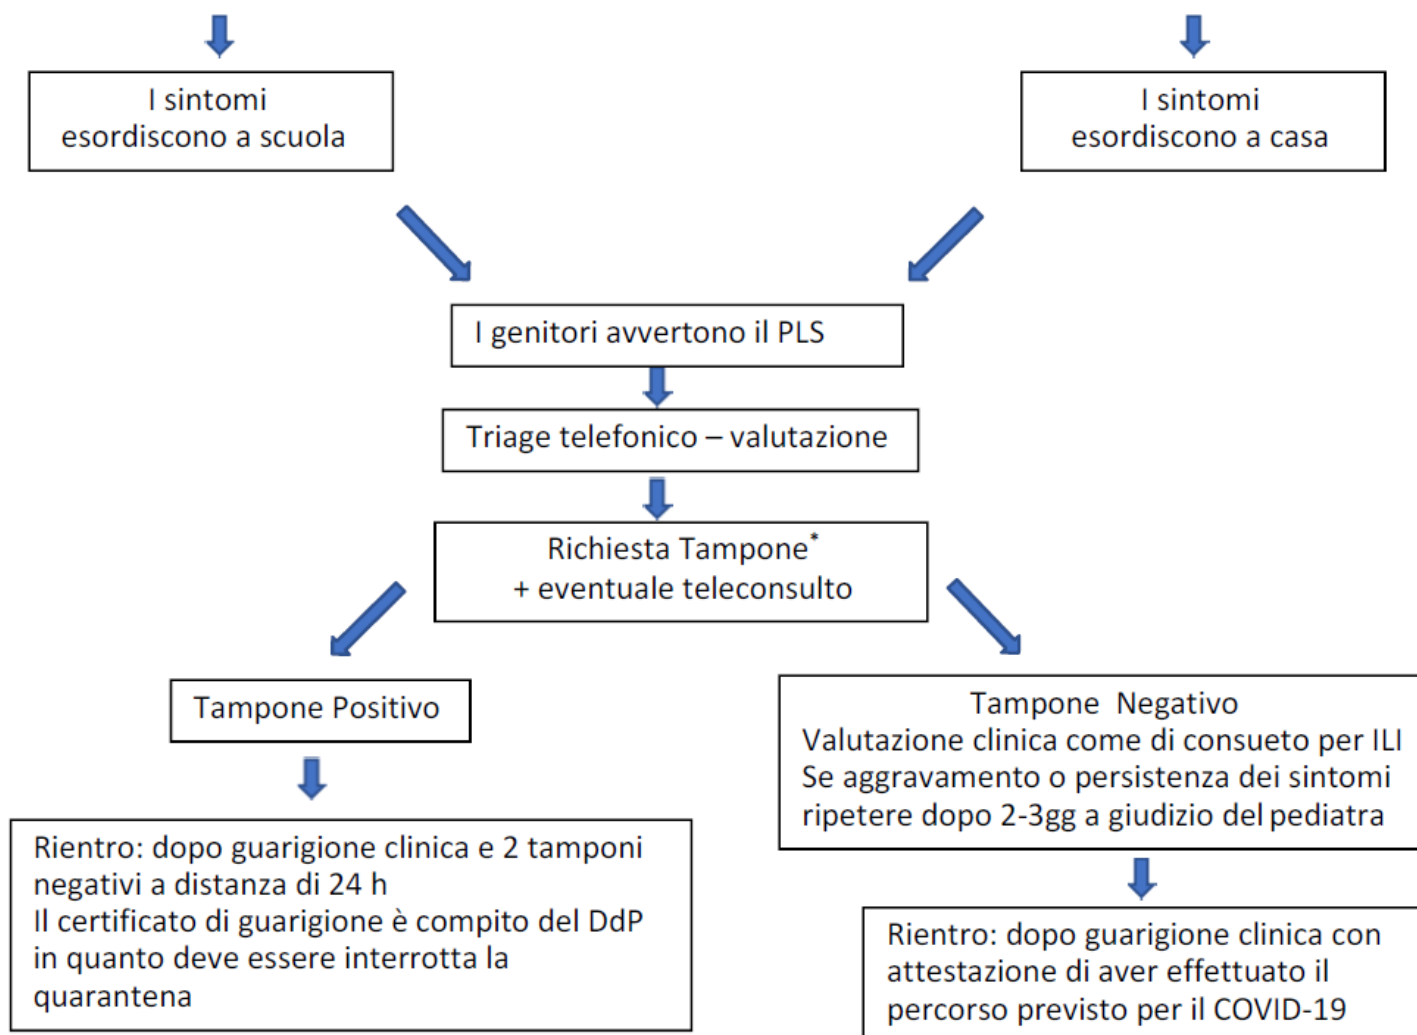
I sintomi esordiscono a scuola

I sintomi esordiscono a casa

I genitori avvertono il PLS

Triage telefonico – valutazione

Richiesta Tampone*
+ eventuale teleconsulto

Tampone Positivo

Rientro: dopo guarigione clinica e 2 tamponi negativi a distanza di 24 h
Il certificato di guarigione è compito del DdP in quanto deve essere interrotta la quarantena

Tampone Negativo
Valutazione clinica come di consueto per ILI
Se aggravamento o persistenza dei sintomi ripetere dopo 2-3gg a giudizio del pediatra

Rientro: dopo guarigione clinica con attestazione di aver effettuato il percorso previsto per il COVID-19